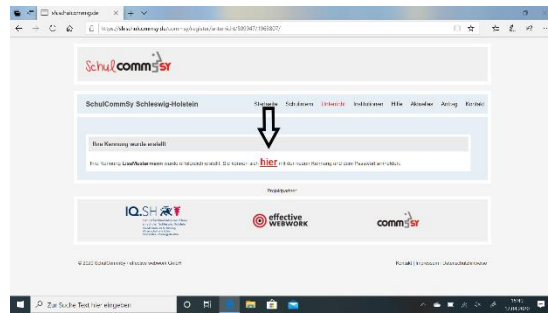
schulcommsy.de

https://schulcommsy.de/commsy/register/anlegen/580347/1963827/

Schulcommsy

SchulCommSy Schleswig-Holstein

Startseite Schulen Unterricht Institutionen Hilfe Aktuelles Anmelden Kontakt

Ihre Kennung wurde erstellt

Ihre Kennung ErnaMuster wurde erfolgreich erstellt. Sie können sich hier mit der neuen Kennung und dem Passwort anmelden.

Projektpartner

IQ.SH

effective WEBWORK

commsy

© 2020 SchulCommSy-Schleswig-Holstein effective WEBWORK GmbH

Kontakt | Impressum | Datenschutzhinweise

Zur Suche Text hier eingeben

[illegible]